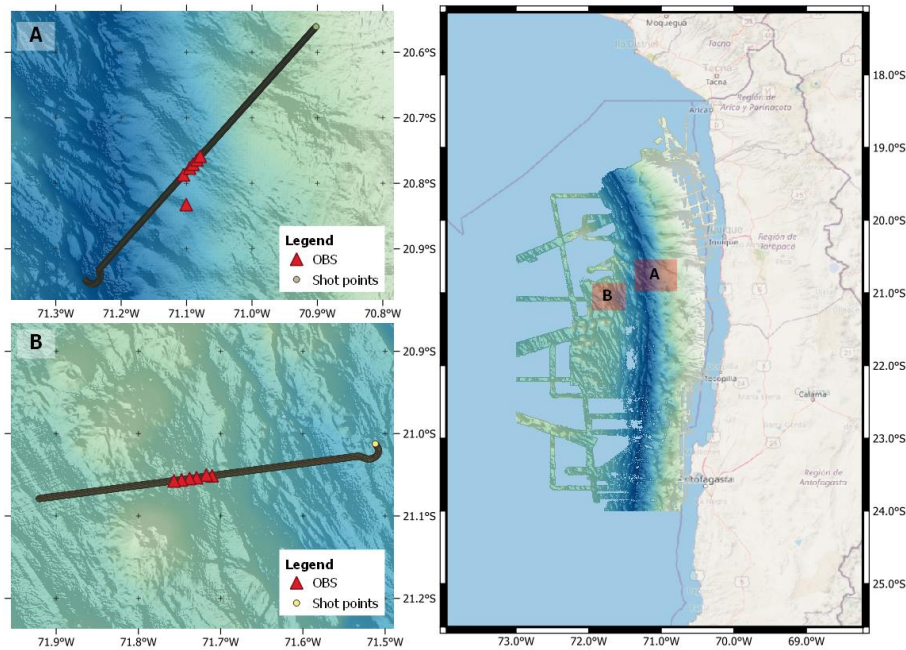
A

Legend
OBS
Shot points

20.6°S
20.7°S
20.8°S
20.9°S

71.3°W 71.2°W 71.1°W 71.0°W 70.9°W 70.8°W

B

Legend
OBS
Shot points

20.9°S
21.0°S
21.1°S
21.2°S

71.9°W 71.8°W 71.7°W 71.6°W 71.5°W

Moquegua
Tacna
Tacna
Región de Arica y Parinacota
Arica
Iquique
Iquique
Región de Tarapacá
A
B
Tocopilla
Calama
Antofagasta
Región de Antofagasta

18.0°S
19.0°S
20.0°S
21.0°S
22.0°S
23.0°S
24.0°S
25.0°S

73.0°W 72.0°W 71.0°W 70.0°W 69.0°W